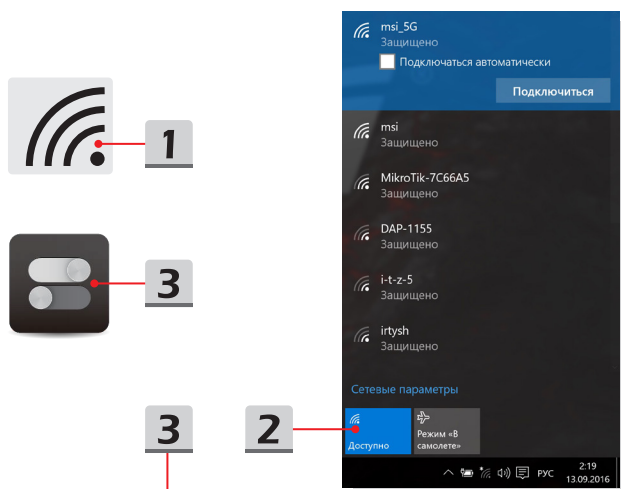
1

3

3

2

msi_5G
Защищено
Подключаться автоматически
Подключиться

msi
Защищено

MikroTik-7C66A5
Защищено

DAP-1155
Защищено

i-t-z-5
Защищено

irtysh
Защищено

Сетевые параметры

Доступно

Режим «В самолете»

РУС
2:19
13.09.2016